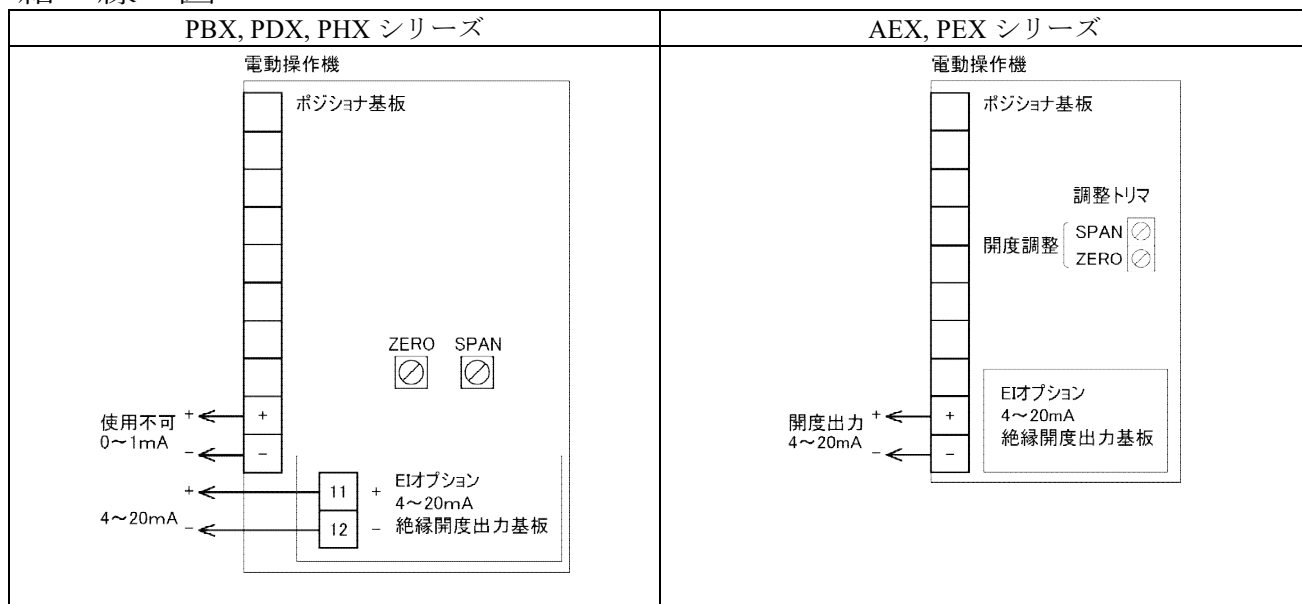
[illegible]線図

| PBX, PDX, PHX シリーズ | AEX, PEX シリーズ |
|---|---|
| 電動操作機<br>ポジショナ基板<br>ZERO SPAN<br>使用不可 +<br>0～1mA −<br>+<br>−<br>+<br>4～20mA −<br>11 +<br>12 −<br>EIオプション<br>4～20mA<br>絶縁開度出力基板 | 電動操作機<br>ポジショナ基板<br>調整トリマ<br>開度調整 SPAN ZERO<br>開度出力 +<br>4～20mA −<br>+<br>−<br>EIオプション<br>4～20mA<br>絶縁開度出力基板 |